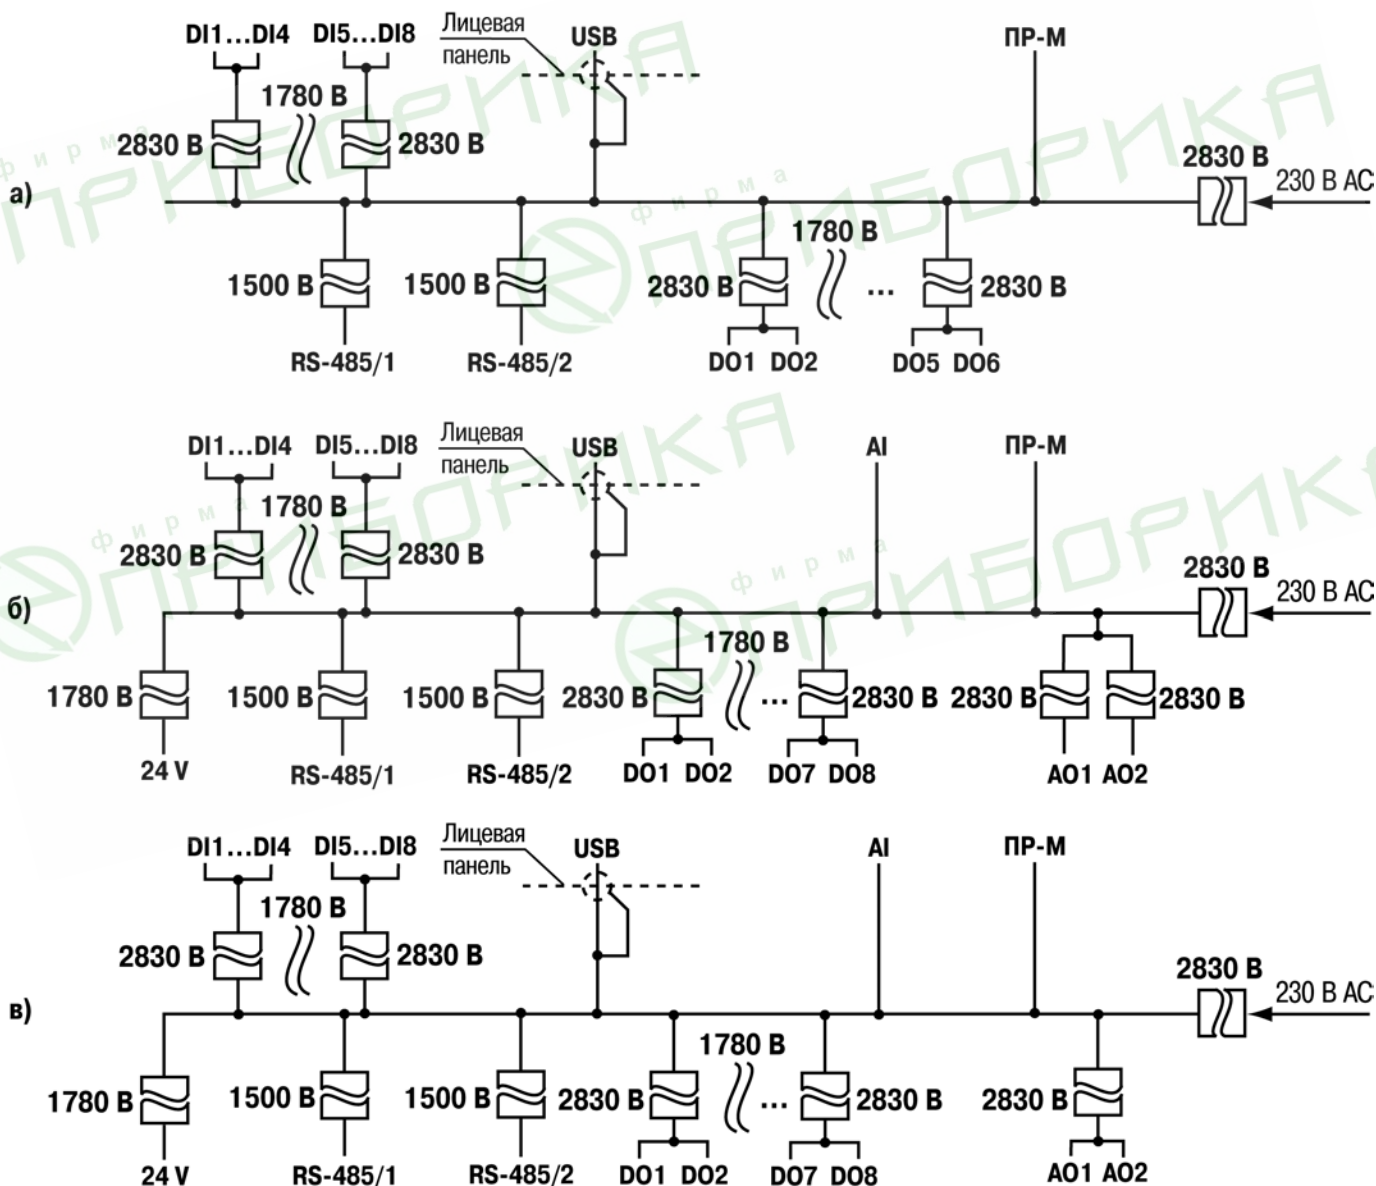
DI1…DI4 DI5…DI8 Лицевая панель USB ПР-М

1780 В

2830 В 2830 В 2830 В

а) 230 В AC

1780 В

1500 В 1500 В 2830 В … 2830 В

RS-485/1 RS-485/2 DO1 DO2 DO5 DO6

DI1…DI4 DI5…DI8 Лицевая панель USB AI ПР-М

1780 В

2830 В 2830 В 2830 В

б) 230 В AC

1780 В

1780 В 1500 В 1500 В 2830 В … 2830 В 2830 В 2830 В

24 V RS-485/1 RS-485/2 DO1 DO2 DO7 DO8 AO1 AO2

DI1…DI4 DI5…DI8 Лицевая панель USB AI ПР-М

1780 В

2830 В 2830 В 2830 В

в) 230 В AC

1780 В

1780 В 1500 В 1500 В 2830 В … 2830 В 2830 В

24 V RS-485/1 RS-485/2 DO1 DO2 DO7 DO8 AO1 AO2

фирма ПРИБОРИКА